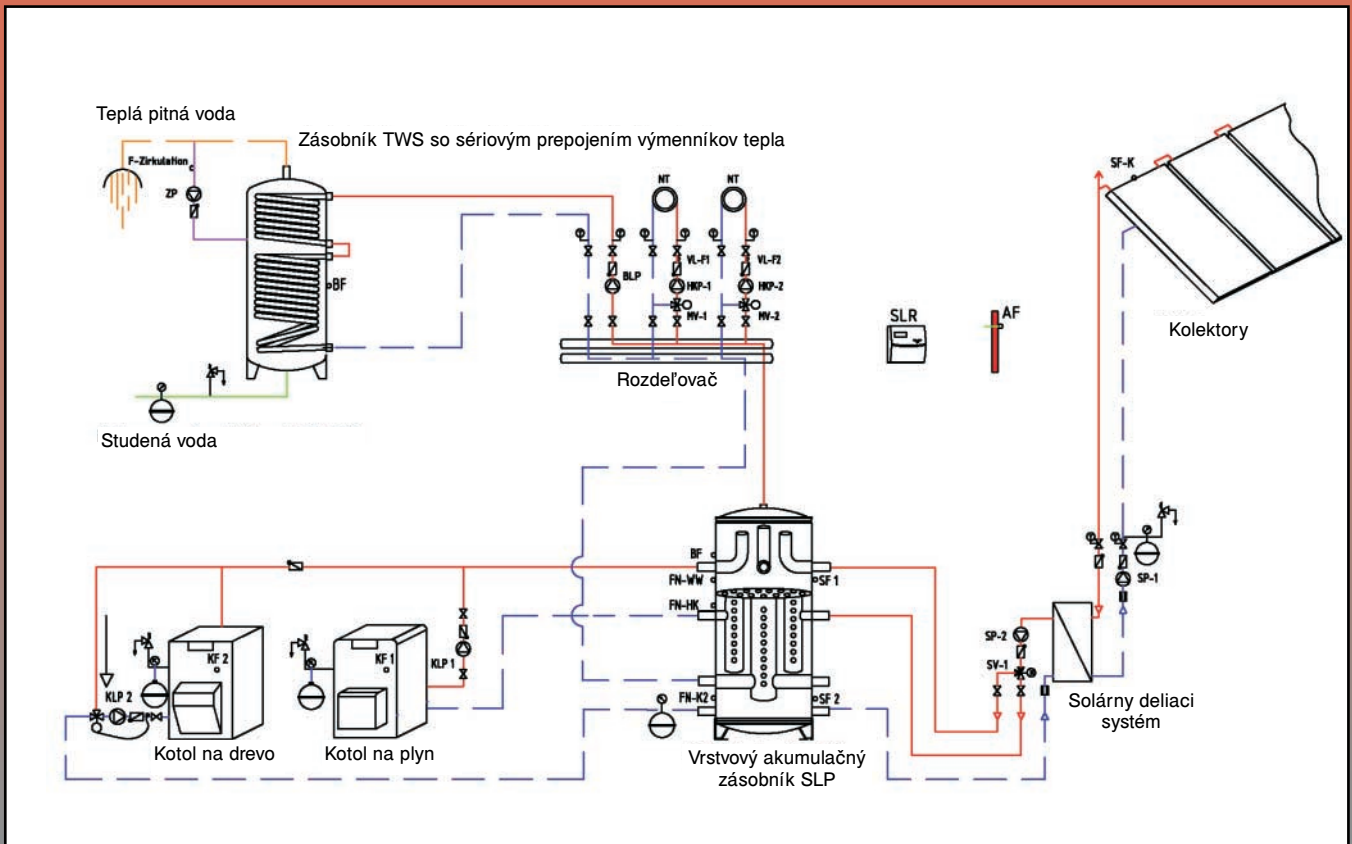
Teplá pitná voda

Zásobník TWS so sériovým prepojením výmenníkov tepla

F-Zirkulation

ZP

BF

Studená voda

NT

NT

BLP

VL-F1

HKP-1

MV-1

VL-F2

HKP-2

MV-2

Rozdeľovač

SLR

AF

SF-K

Kolektory

BF

FN-WW

FN-HK

FN-K2

SF 1

SF 2

KLP 2

KF 2

KF 1

KLP 1

Kotol na drevo

Kotol na plyn

Vrstvový akumulačný zásobník SLP

SP-1

SP-2

SV-1

Solárny deliaci systém